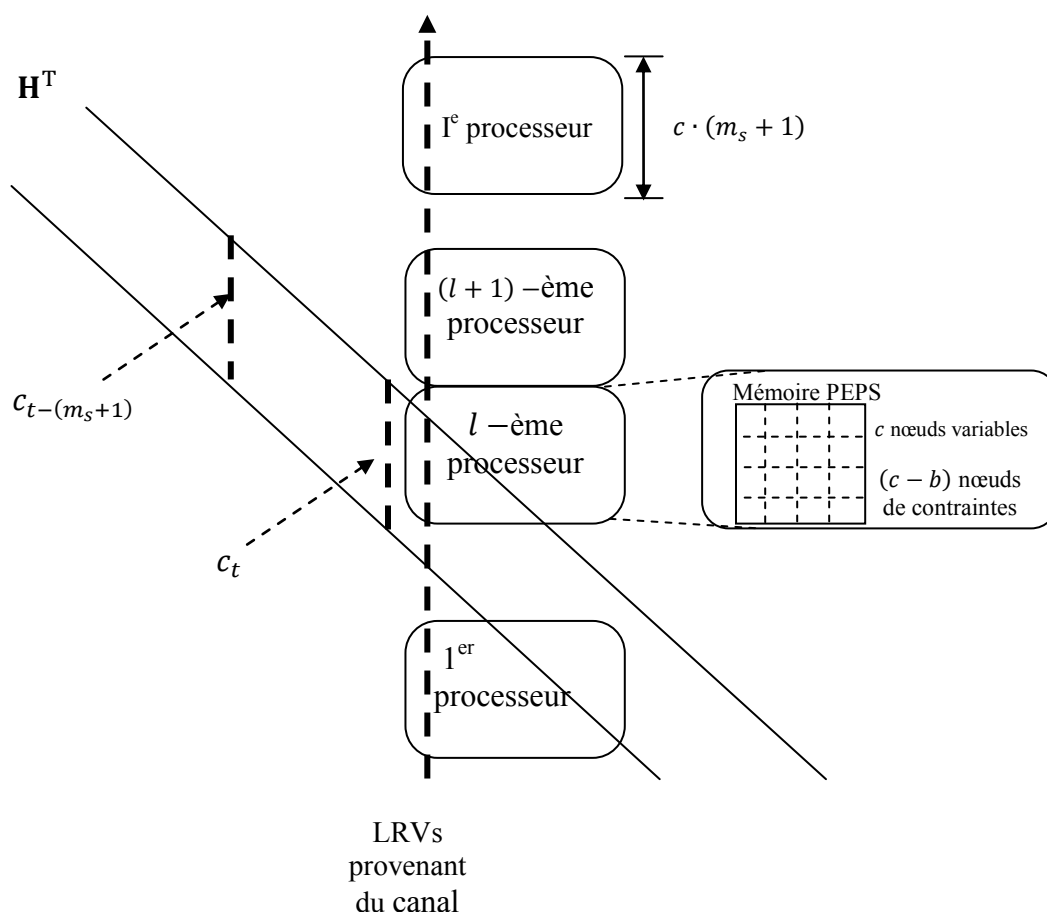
$\mathbf{H}^T$

I$^e$ processeur

$c \cdot (m_s + 1)$

$(l + 1)$ −ème processeur

$c_{t-(m_s+1)}$

$l$ −ème processeur

Mémoire PEPS

$c$ nœuds variables

$(c - b)$ nœuds de contraintes

$c_t$

1$^{er}$ processeur

LRVs provenant du canal